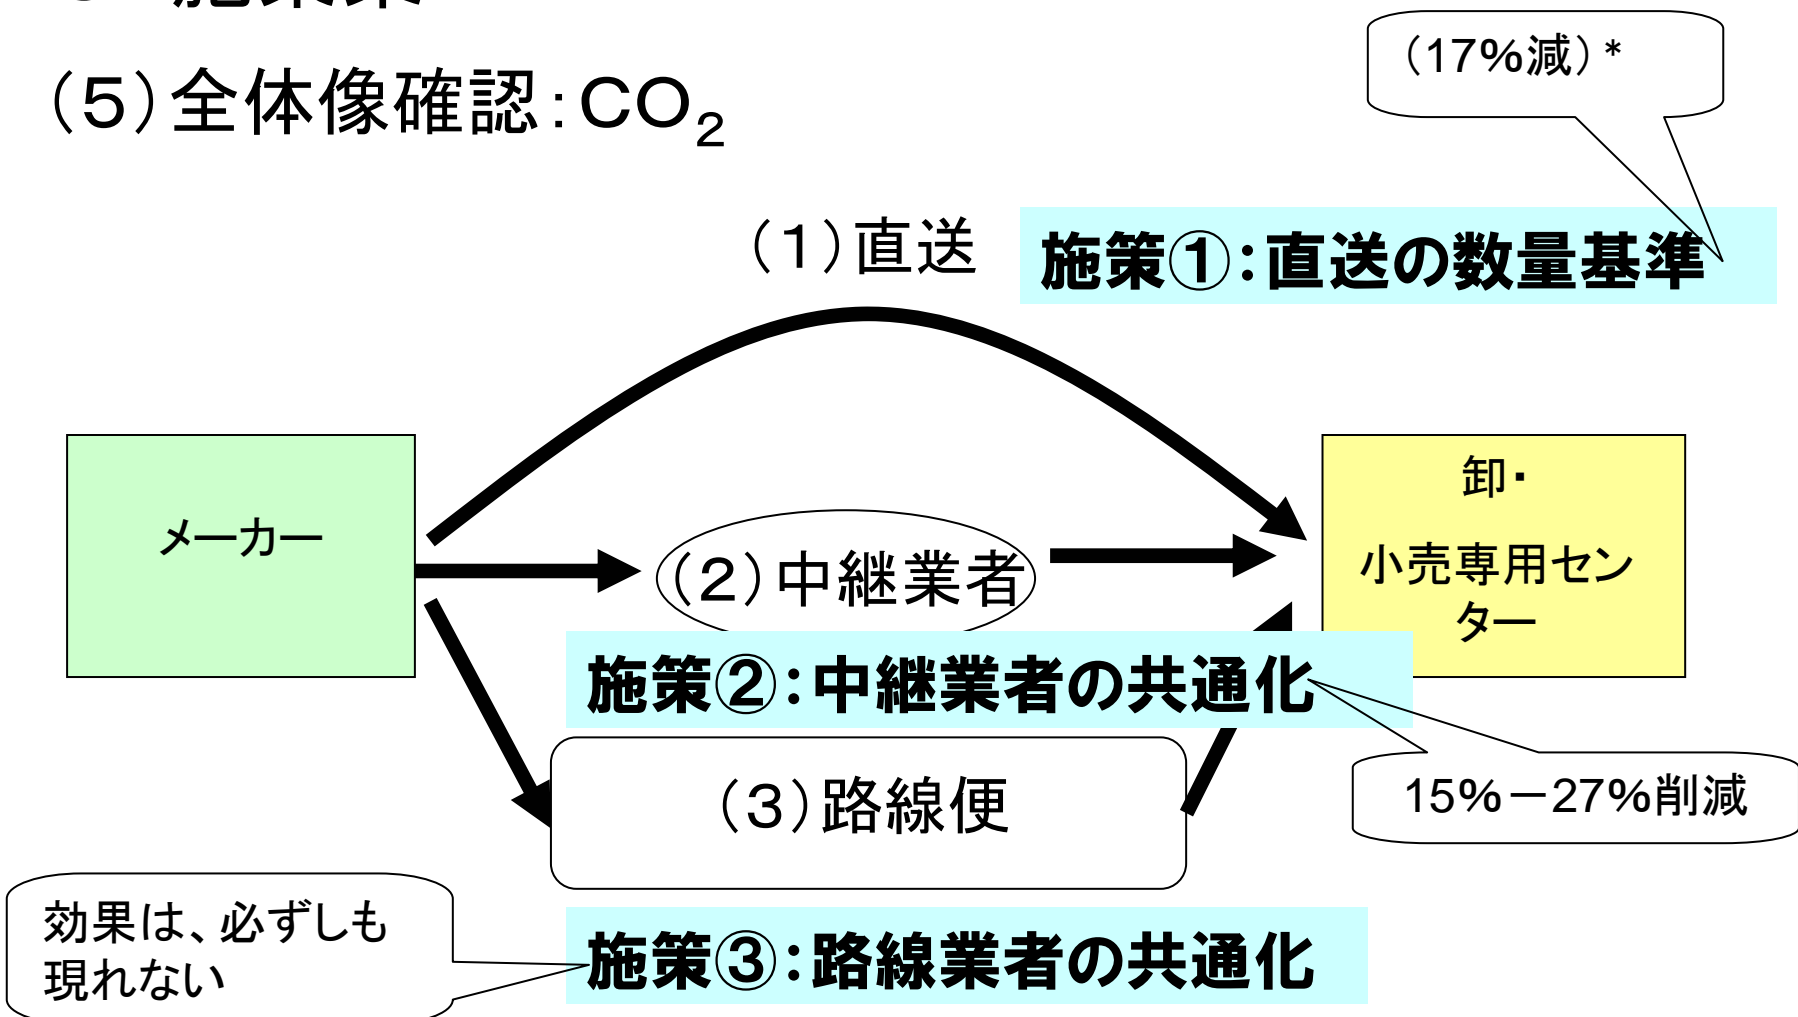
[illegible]

（5）全体像確認：$CO_2$

（17%減）*

（1）直送

施策①：直送の数量基準

メーカー

（2）中継業者

卸・

小売専用センター

施策②：中継業者の共通化

15%－27%削減

（3）路線便

効果は、必ずしも現れない

施策③：路線業者の共通化